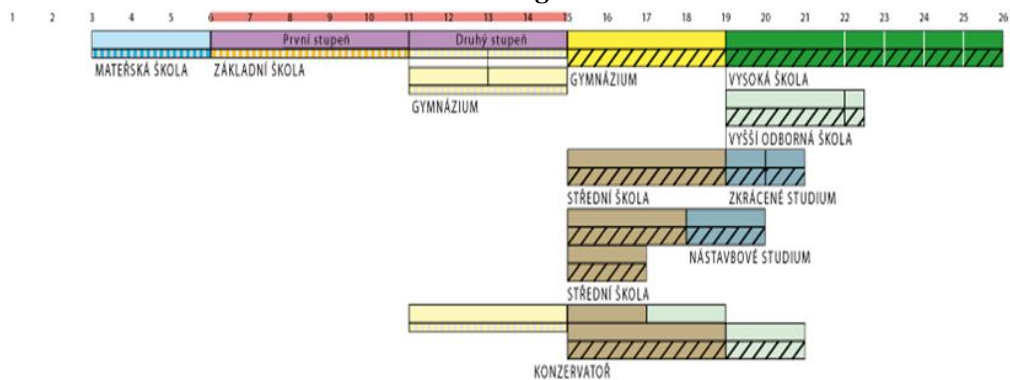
1 2 3 4 5 6 7 8 9 10 11 12 13 14 15 16 17 18 19 20 21 22 23 24 25 26

První stupeň
Druhý stupeň

MATEŘSKÁ ŠKOLA
ZÁKLADNÍ ŠKOLA
GYMNÁZIUM
VYSOKÁ ŠKOLA
GYMNÁZIUM
VYŠŠÍ ODBORNÁ ŠKOLA
STŘEDNÍ ŠKOLA
ZKRÁCENÉ STUDIUM
NÁSTAVBOVÉ STUDIUM
STŘEDNÍ ŠKOLA
KONZERVATOŘ